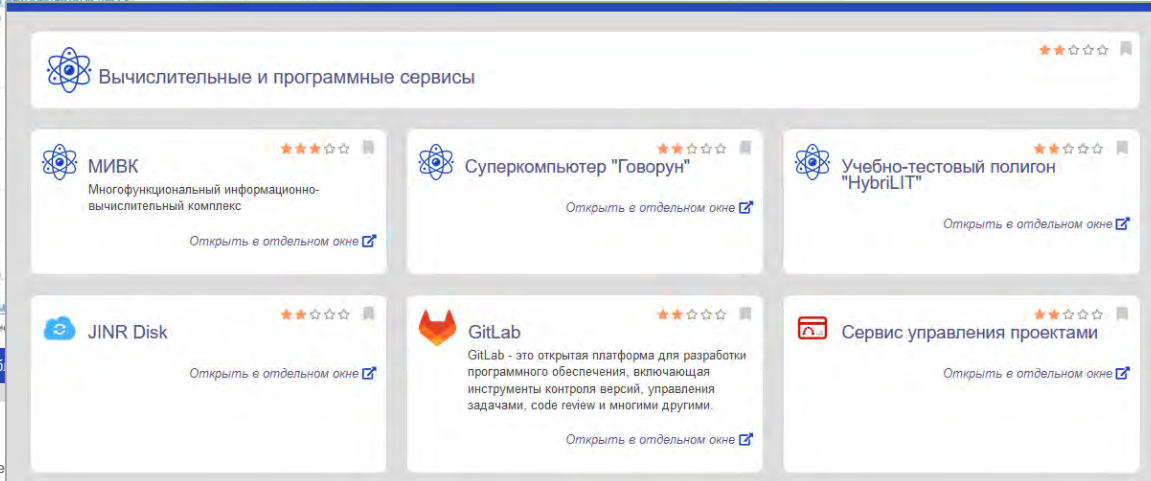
Вычислительные и программные сервисы

МИВК
Многофункциональный информационно-вычислительный комплекс
Открыть в отдельном окне

Суперкомпьютер "Говорун"
Открыть в отдельном окне

Учебно-тестовый полигон "HybriLIT"
Открыть в отдельном окне

JINR Disk
Открыть в отдельном окне

GitLab
GitLab - это открытая платформа для разработки программного обеспечения, включающая инструменты контроля версий, управления задачами, code review и многими другими.
Открыть в отдельном окне

Сервис управления проектами
Открыть в отдельном окне